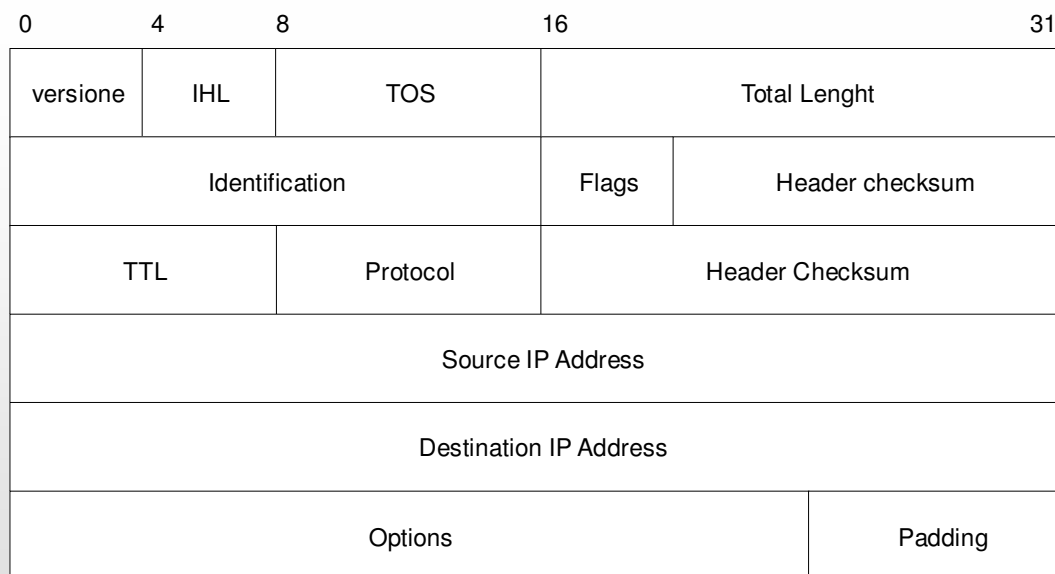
0 4 8 16 31

| versione | IHL | TOS | Total Lenght |
|---|---|---|---|
| Identification | | Flags | Header checksum |
| TTL | Protocol | Header Checksum | |
| Source IP Address | | | |
| Destination IP Address | | | |
| Options | | | Padding |